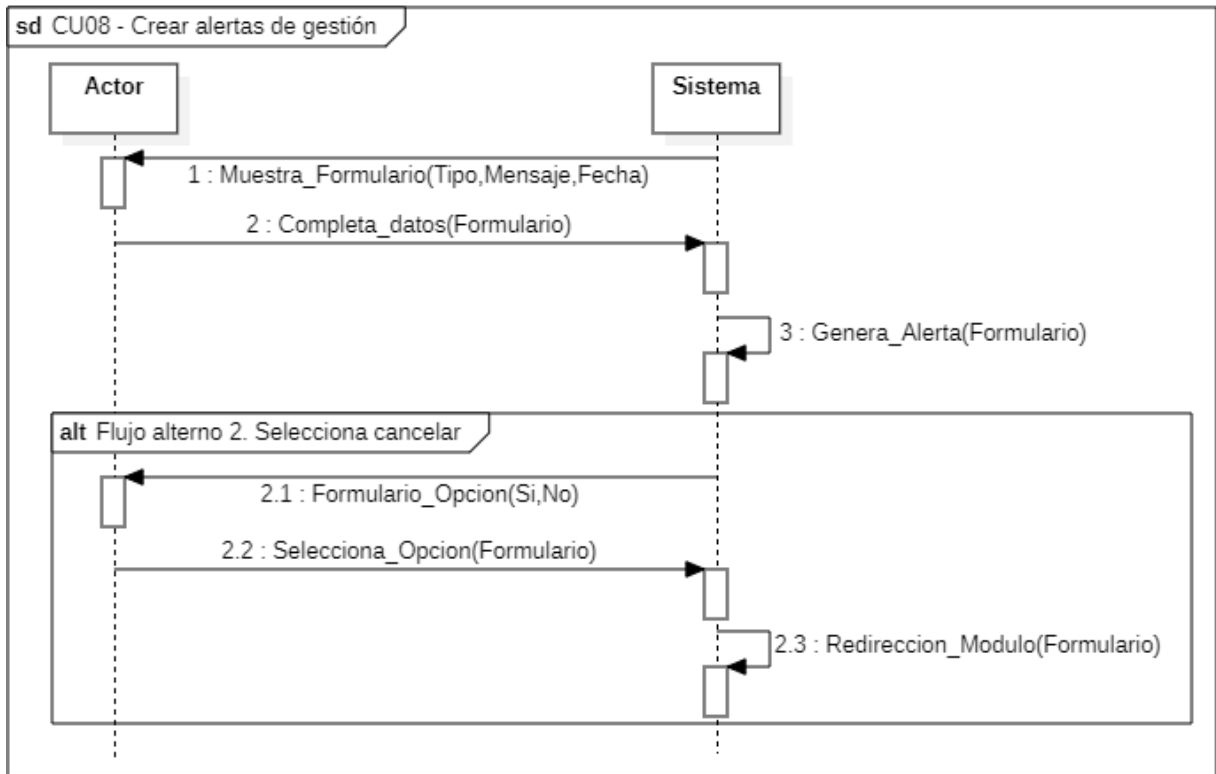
sd CU08 - Crear alertas de gestión

Actor

Sistema

1 : Muestra_Formulario(Tipo,Mensaje,Fecha)

2 : Completa_datos(Formulario)

3 : Genera_Alerta(Formulario)

alt Flujo alterno 2. Selecciona cancelar

2.1 : Formulario_Opcion(Si,No)

2.2 : Selecciona_Opcion(Formulario)

2.3 : Redireccion_Modulo(Formulario)